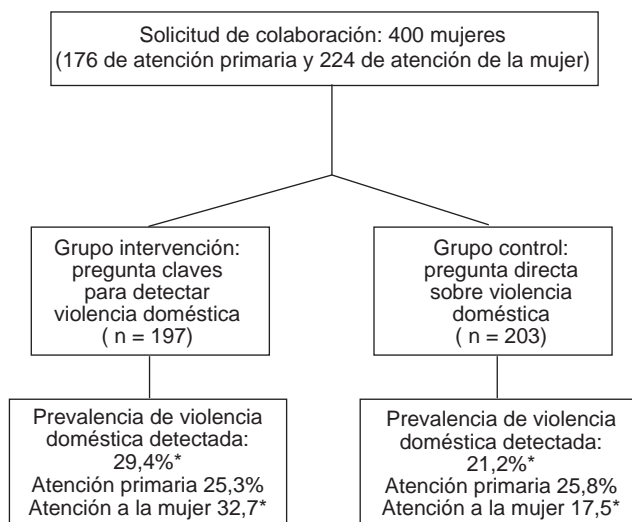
Solicitud de colaboración: 400 mujeres
(176 de atención primaria y 224 de atención de la mujer)

Grupo intervención:
pregunta claves
para detectar
violencia doméstica
( n = 197)

Grupo control:
pregunta directa
sobre violencia
doméstica
( n = 203)

Prevalencia de violencia
doméstica detectada:
29,4%*
Atención primaria 25,3%
Atención a la mujer 32,7*

Prevalencia de violencia
doméstica detectada:
21,2%*
Atención primaria 25,8%
Atención a la mujer 17,5*